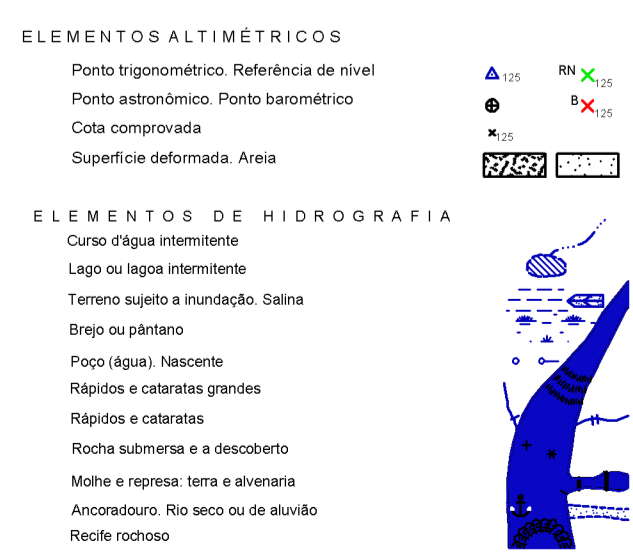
ELEMENTOS ALTIMÉTRICOS

Ponto trigonométrico. Referência de nível

Ponto astronômico. Ponto barométrico

Cota comprovada

Superfície deformada. Areia

125 RN 125

B 125

125

ELEMENTOS DE HIDROGRAFIA

Curso d'água intermitente

Lago ou lagoa intermitente

Terreno sujeito a inundação. Salina

Brejo ou pântano

Poço (água). Nascente

Rápidos e cataratas grandes

Rápidos e cataratas

Rocha submersa e a descoberto

Molhe e represa: terra e alvenaria

Ancoradouro. Rio seco ou de aluvião

Recife rochoso